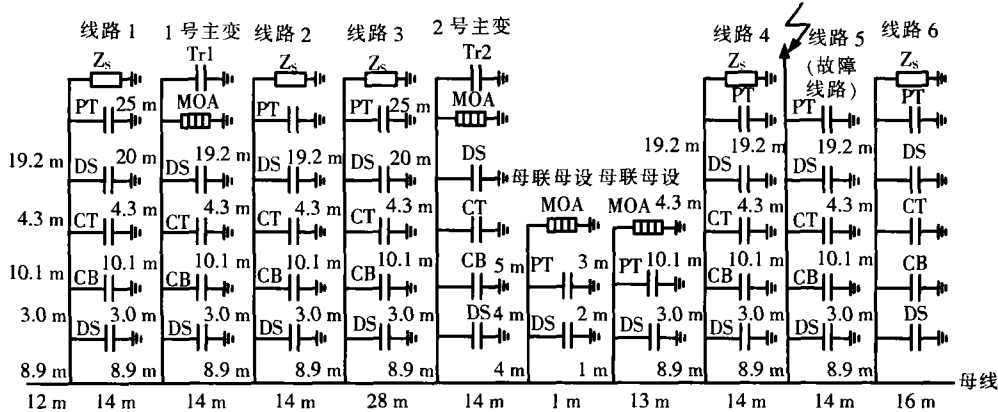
线路 1　1 号主变　线路 2　线路 3　2 号主变　线路 4　线路 5（故障线路）　线路 6

$Z_s$　Tr1　$Z_s$　$Z_s$　Tr2　$Z_s$　$Z_s$

PT 25 m　MOA　PT　PT 25 m　MOA　PT　PT　PT

19.2 m　DS 20 m　DS 19.2 m　DS 19.2 m　DS 20 m　DS　母联母设　母联母设　19.2 m　DS 19.2 m　DS 19.2 m　DS

4.3 m　CT 4.3 m　CT 4.3 m　CT 4.3 m　CT 4.3 m　CT　MOA　MOA 4.3 m　CT 4.3 m　CT 4.3 m　CT

10.1 m　CB 10.1 m　CB 10.1 m　CB 10.1 m　CB 10.1 m　CB 5 m　PT 3 m　PT 10.1 m　CB 10.1 m　CB 10.1 m　CB

3.0 m　DS 3.0 m　DS 3.0 m　DS 3.0 m　DS 3.0 m　DS 4 m　DS 2 m　DS 3.0 m　DS 3.0 m　DS 3.0 m　DS

8.9 m　8.9 m　8.9 m　8.9 m　8.9 m　4 m　1 m　8.9 m　8.9 m　8.9 m　母线

12 m　14 m　14 m　14 m　28 m　14 m　1 m　13 m　14 m　14 m　16 m